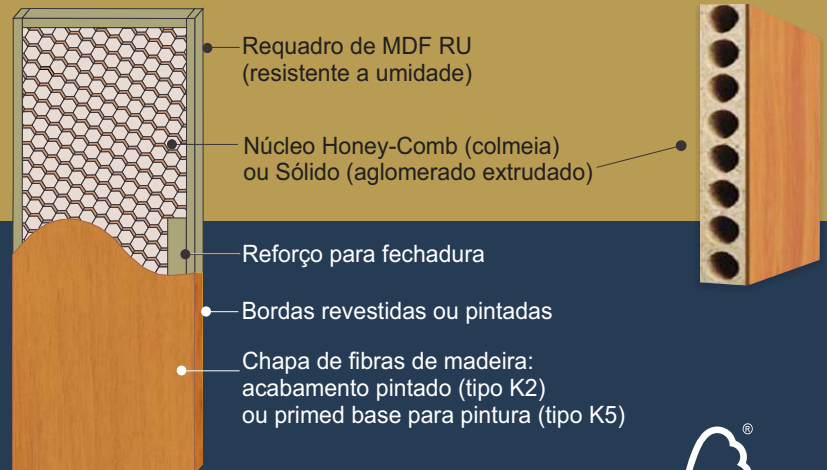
Requadro de MDF RU
(resistente a umidade)

Núcleo Honey-Comb (colmeia)
ou Sólido (aglomerado extrudado)

Reforço para fechadura

Bordas revestidas ou pintadas

Chapa de fibras de madeira:
acabamento pintado (tipo K2)
ou primed base para pintura (tipo K5)

®